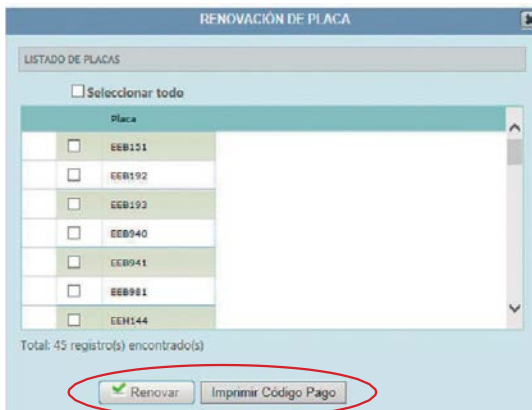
RENOVACIÓN DE PLACA

LISTADO DE PLACAS

Seleccionar todo

| | Placa |
|---|---|
| ☐ | EEB151 |
| ☐ | EEB192 |
| ☐ | EEB193 |
| ☐ | EEB940 |
| ☐ | EEB941 |
| ☐ | EEB981 |
| ☐ | EEH144 |

Total: 45 registro(s) encontrado(s)

Renovar Imprimir Código Pago